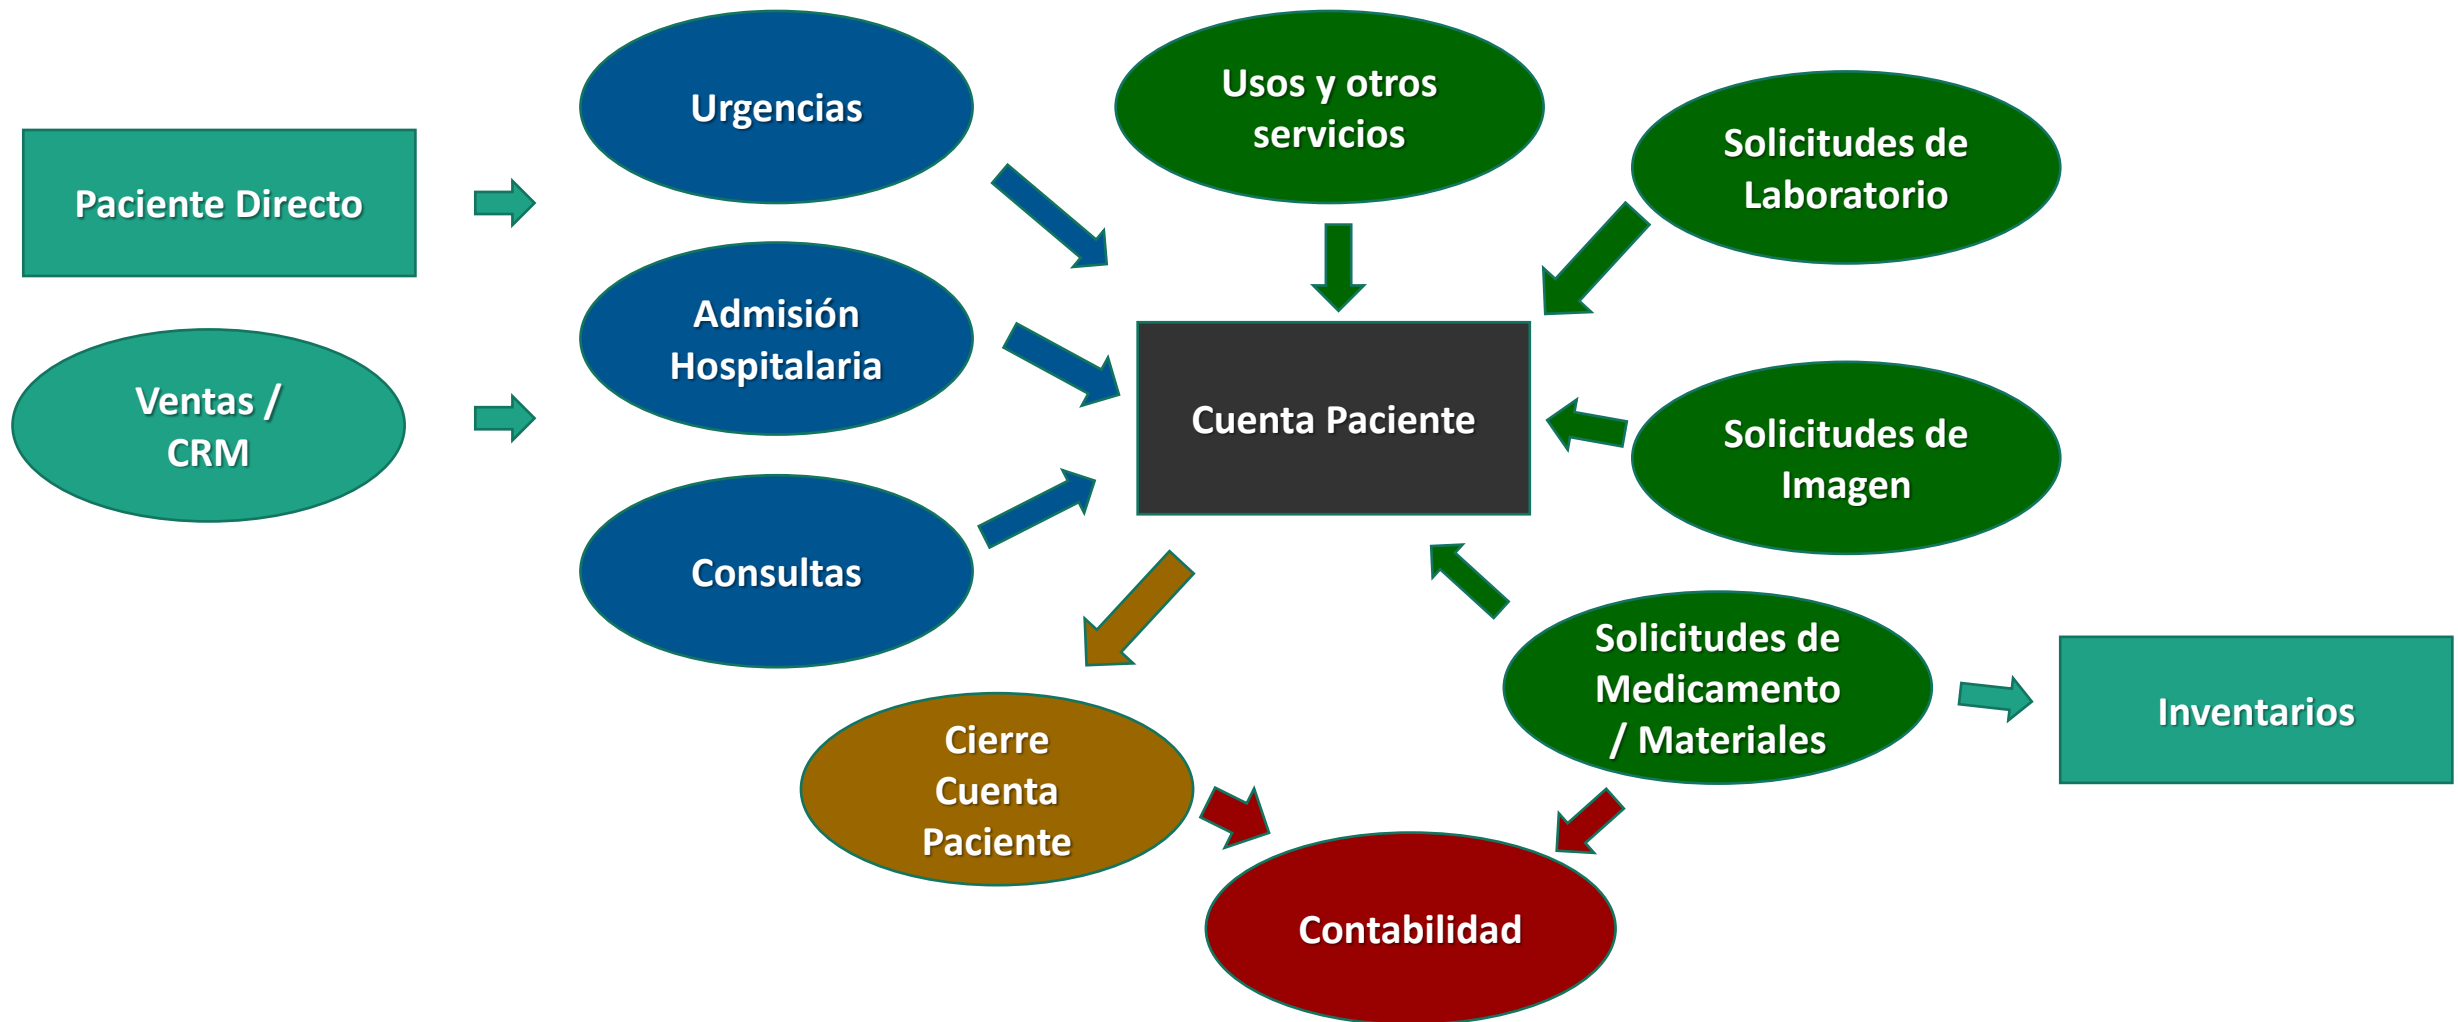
Paciente Directo

Ventas / CRM

Urgencias

Admisión Hospitalaria

Consultas

Usos y otros servicios

Solicitudes de Laboratorio

Cuenta Paciente

Solicitudes de Imagen

Solicitudes de Medicamento / Materiales

Inventarios

Cierre Cuenta Paciente

Contabilidad